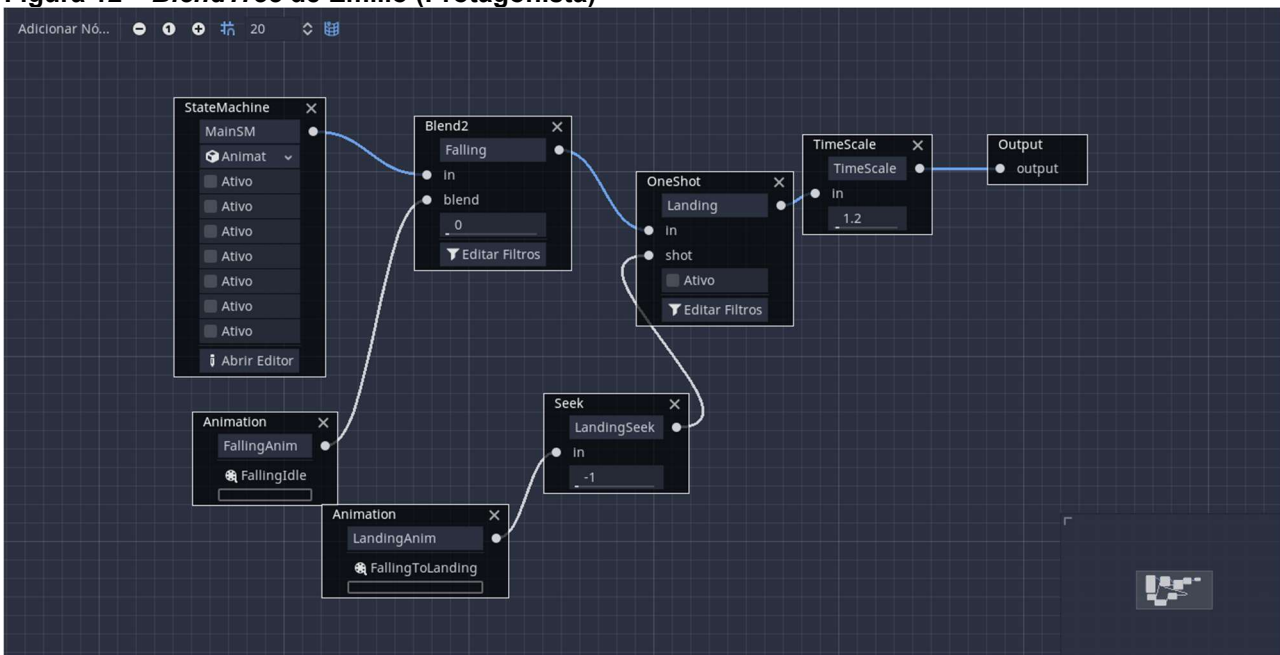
Figura 12 – BlendTree de Emilio (Protagonista)

Adicionar Nó... 20

StateMachine
MainSM
Animat
Ativo
Ativo
Ativo
Ativo
Ativo
Ativo
Ativo
Abrir Editor

Blend2
Falling
in
blend
0
Editar Filtros

OneShot
Landing
in
shot
Ativo
Editar Filtros

TimeScale
TimeScale
in
1.2

Output
output

Animation
FallingAnim
FallingIdle

Seek
LandingSeek
in
-1

Animation
LandingAnim
FallingToLanding